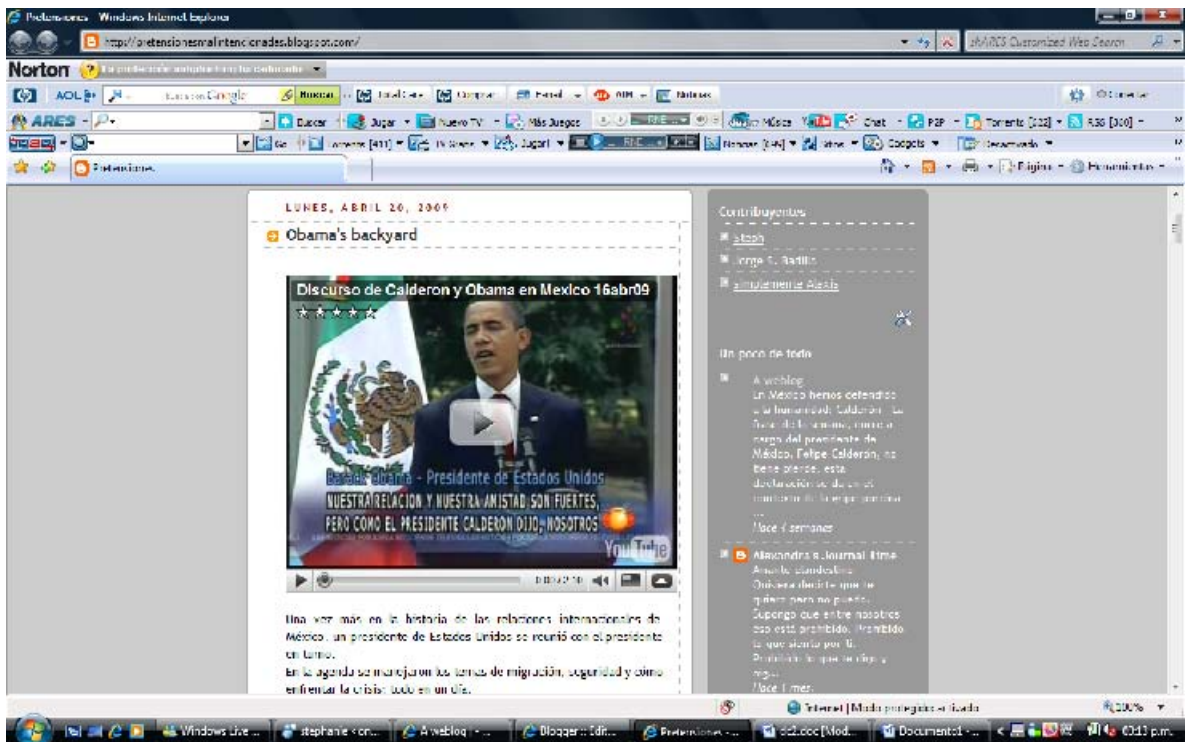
Pretensiones - Windows Internet Explorer

http://pretensionesmalintencionades.blogspot.com/

Norton

AOL

Google

Buscar

ARES

Buscar

Jugar

Nuevo TV

Más Juegos

Música

Chat

P2P

Torrents [332]

RSS [300]

Pretensiones

Página

Herramientas

LUNES, ABRIL 20, 2009

Obama's backyard

Discurso de Calderon y Obama en Mexico 16abr09

Barack Obama - Presidente de Estados Unidos

NUESTRA RELACIÓN Y NUESTRA AMISTAD SON FUERTES, PERO COMO EL PRESIDENTE CALDERON DIJO, NOSOTROS

YouTube

Una vez más en la historia de las relaciones internacionales de México, un presidente de Estados Unidos se reunió con el presidente en turno.

En la agenda se manejaron los temas de migración, seguridad y cómo enfrentar la crisis: todo en un día.

Contribuyentes

steph

Jorge S. Badillo

simplemente Alexis

Un poco de todo

A weblog

En México hemos defendido a la humanidad: Calderón - La frase de la semana, corre a cargo del presidente de México, Felipe Calderón, no tiene pierde, esta declaración se da en el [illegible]

...

Hace 4 semanas

Alexandra's Journal Time

Amante clandestino

Quisiera decirte que te quiero pero no puedo. Supongo que entre nosotros eso está prohibido. Prohibido lo que siento por ti. Prohibido lo que te digo y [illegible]

Hace 1 mes

Internet | Modo protegido: activado

100%

Windows Live ...

stephanie <on...

A weblog - ...

Blogger: Edit...

Pretensiones - ...

dc2.doc [Mod...

Documento1 - ...

03:13 p.m.